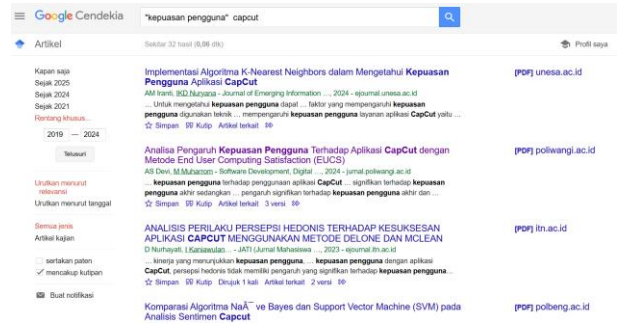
Google Cendekia "kepuasan pengguna" capcut

Artikel

Sekitar 32 hasil (0,06 dtk)

Profil saya

Kapan saja
Sejak 2025
Sejak 2024
Sejak 2021
Rentang khusus...
2019 — 2024
Telusuri

Urutkan menurut relevansi
Urutkan menurut tanggal

Semua jenis
Artikel kajian

sertakan paten
mencakup kutipan

Buat notifikasi

Implementasi Algoritma K-Nearest Neighbors dalam Mengetahui Kepuasan Pengguna Aplikasi CapCut
AM Iranti, IKD Nuryana - Journal of Emerging Information ..., 2024 - ejournal.unesa.ac.id
... Untuk mengetahui kepuasan pengguna dapat ... faktor yang mempengaruhi kepuasan pengguna digunakan teknik ... mempengaruhi kepuasan pengguna layanan aplikasi CapCut yaitu ...
Simpan Kutip Artikel terkait
[PDF] unesa.ac.id

Analisa Pengaruh Kepuasan Pengguna Terhadap Aplikasi CapCut dengan Metode End User Computing Satisfaction (EUCS)
AS Devi, M Muharom - Software Development, Digital ..., 2024 - jurnal.poliwangi.ac.id
... kepuasan pengguna terhadap penggunaan aplikasi CapCut ... signifikan terhadap kepuasan pengguna akhir sedangkan ... pengaruh signifikan terhadap kepuasan pengguna akhir dan ...
Simpan Kutip Artikel terkait 3 versi
[PDF] poliwangi.ac.id

ANALISIS PERILAKU PERSEPSI HEDONIS TERHADAP KESUKSESAN APLIKASI CAPCUT MENGGUNAKAN METODE DELONE DAN MCLEAN
D Nurhayati, I Kaniawulan - JATI (Jurnal Mahasiswa ..., 2023 - ejournal.itn.ac.id
... kinerja yang menunjukkan kepuasan pengguna, ... kepuasan pengguna dengan aplikasi CapCut, persepsi hedonis tidak memiliki pengaruh yang signifikan terhadap kepuasan pengguna...
Simpan Kutip Dirujuk 1 kali Artikel terkait 2 versi
[PDF] itn.ac.id

Komparasi Algoritma NaÃ¯ve Bayes dan Support Vector Machine (SVM) pada Analisis Sentimen Capcut
[PDF] polbeng.ac.id